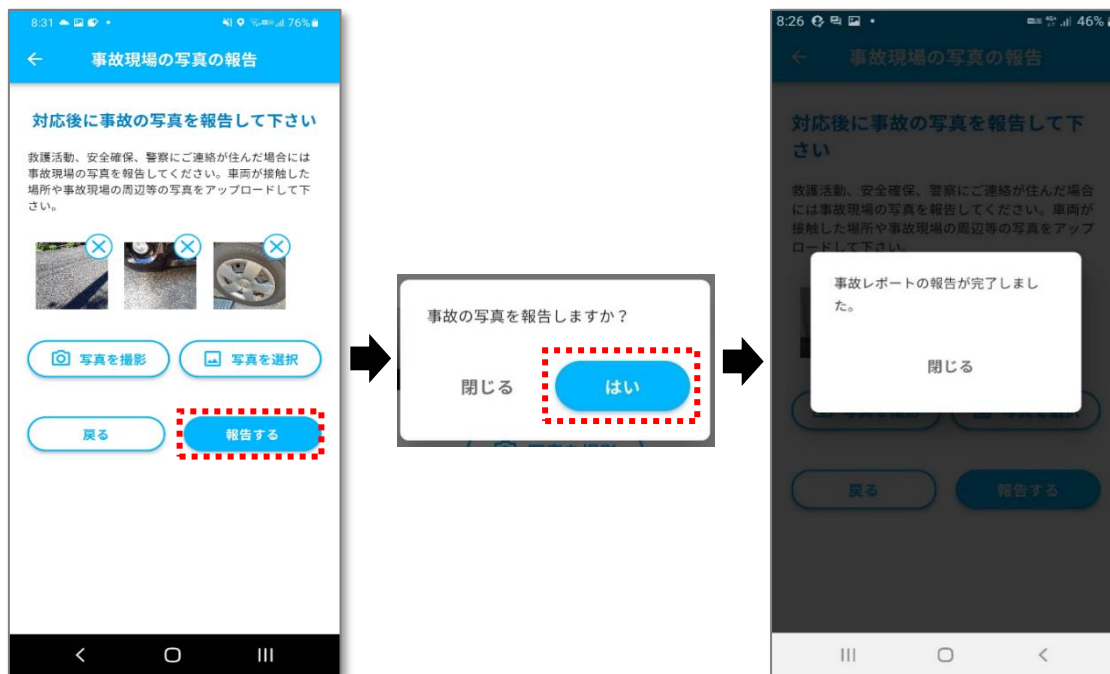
8:31 76%

事故現場の写真の報告

対応後に事故の写真を報告して下さい

救護活動、安全確保、警察にご連絡が住んだ場合には事故現場の写真を報告してください。車両が接触した場所や事故現場の周辺等の写真をアップロードして下さい。

写真を撮影

写真を選択

戻る

報告する

事故の写真を報告しますか？

閉じる

はい

8:26 46%

事故現場の写真の報告

対応後に事故の写真を報告して下さい

救護活動、安全確保、警察にご連絡が住んだ場合には事故現場の写真を報告してください。車両が接触した場所や事故現場の周辺等の写真をアップロードして下さい。

事故レポートの報告が完了しました。

閉じる

戻る

報告する